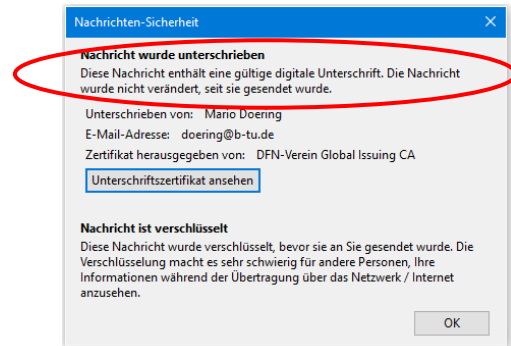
Nachrichten-Sicherheit

Nachricht wurde unterschrieben
Diese Nachricht enthält eine gültige digitale Unterschrift. Die Nachricht wurde nicht verändert, seit sie gesendet wurde.

Unterschrieben von: Mario Doering
E-Mail-Adresse: doering@b-tu.de
Zertifikat herausgegeben von: DFN-Verein Global Issuing CA

Unterschriftszertifikat ansehen

Nachricht ist verschlüsselt
Diese Nachricht wurde verschlüsselt, bevor sie an Sie gesendet wurde. Die Verschlüsselung macht es sehr schwierig für andere Personen, Ihre Informationen während der Übertragung über das Netzwerk / Internet anzusehen.

OK